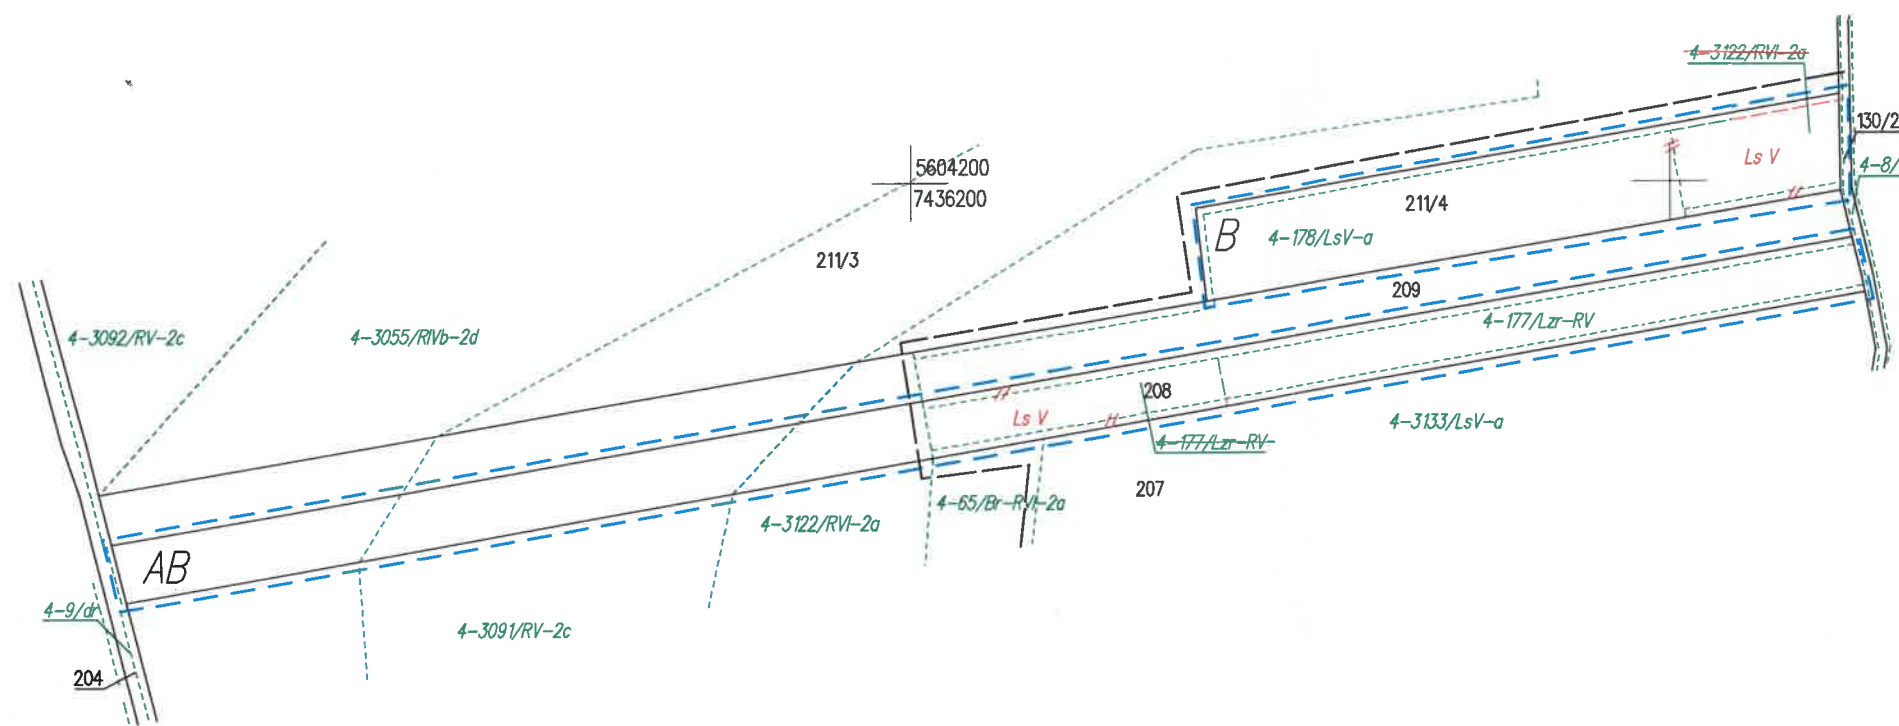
4-3122/RVI-2a
130/2
Ls V
4-8/
5604200
7436200
211/4
B
4-178/LsV-a
211/3
209
4-177/Lzr-RV
4-3092/RV-2c
4-3055/RIVb-2d
208
Ls V
4-177/Lzr-RV
4-3133/LsV-a
207
4-65/Br-RVI-2a
4-3122/RVI-2a
AB
4-9/dr
4-3091/RV-2c
204